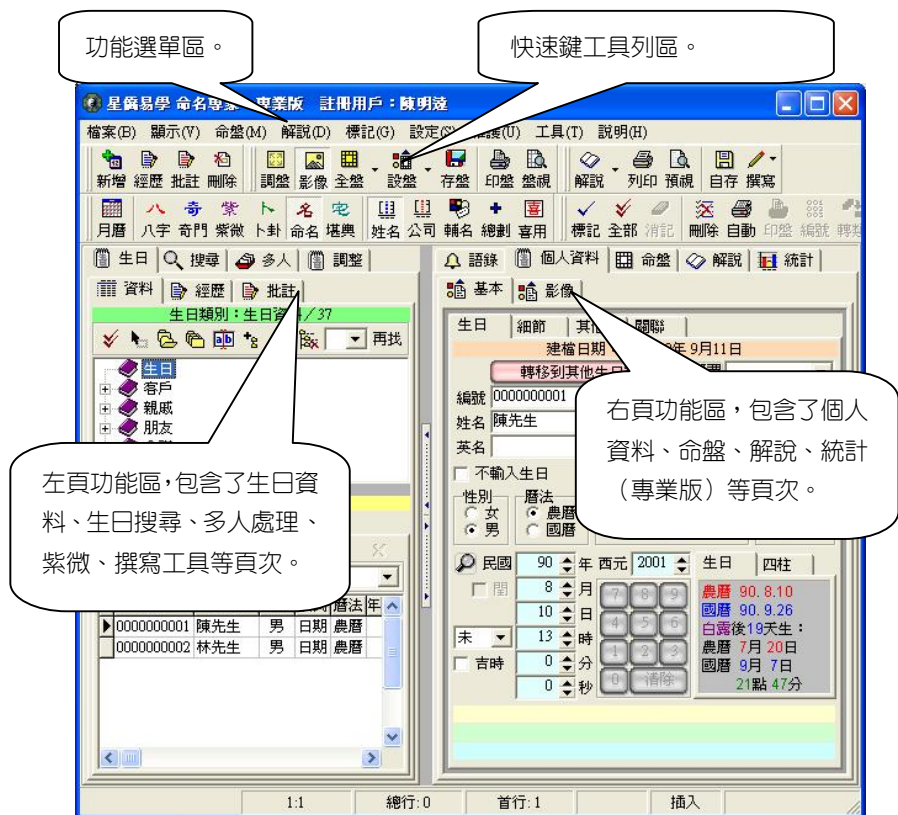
功能選單區。

快速鍵工具列區。

星僑易學 命名導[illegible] 專業版 註冊用戶：陳明遠

檔案(B) 顯示(V) 命盤(M) 解說(D) 標記(G) 設定([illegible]) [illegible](U) 工具(T) 說明(H)

新增 經歷 批註 刪除 調盤 影像 全盤 設盤 存盤 印盤 盤視 解說 列印 預視 自存 撰寫

月曆 八字 奇門 紫微 卜卦 命名 堪輿 姓名 公司 輔名 總劃 喜用 標記 全部 消記 刪除 自動 印盤 編號 轉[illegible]

生日 搜尋 多人 調整

資料 經歷 批註

生日類別：生日資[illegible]／37

再找

生日
客戶
親戚
朋友

左頁功能區，包含了生日資料、生日搜尋、多人處理、紫微、撰寫工具等頁次。

| | | | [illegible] | 曆法 | 年 |
|---|---|---|---|---|---|
| ▶ | 0000000001 陳先生 | 男 | 日期 | 農曆 | |
| | 0000000002 林先生 | 男 | 日期 | 農曆 | |

語錄 個人資料 命盤 解說 統計

基本 影像

生日 細節 其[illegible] 關聯

建檔日期 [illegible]年 9月11日

轉移到其他生日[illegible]

編號 0000000001

姓名 陳先生

英名

不輸入生日

性別 女 男

曆法 農曆 國曆

右頁功能區，包含了個人資料、命盤、解說、統計（專業版）等頁次。

民國 90 年 西元 2001

閏 8 月

10 日

未 13 時

吉時 0 分

0 秒

7 8 9 4 5 6 1 2 3 0 清除

生日 四柱

農曆 90. 8.10
國曆 90. 9.26
白露後19天生：
農曆 7月 20日
國曆 9月 7日
21點 47分

1:1 總行:0 首行:1 插入